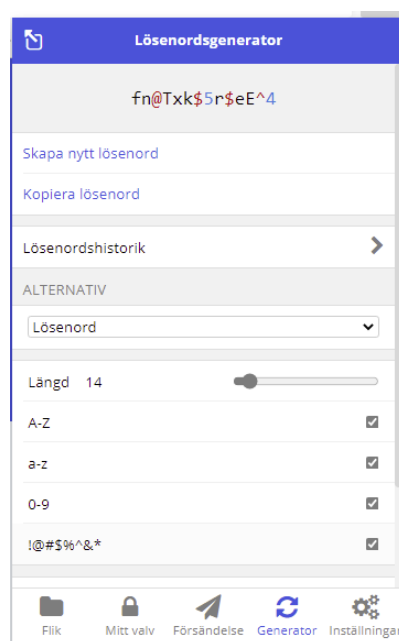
Lösenordsgenerator

fn@Txk$5r$eE^4

Skapa nytt lösenord

Kopiera lösenord

Lösenordshistorik

ALTERNATIV

Lösenord

Längd 14

A-Z

a-z

0-9

!@#$%^&*

Flik
Mitt valv
Försändelse
Generator
Inställningar